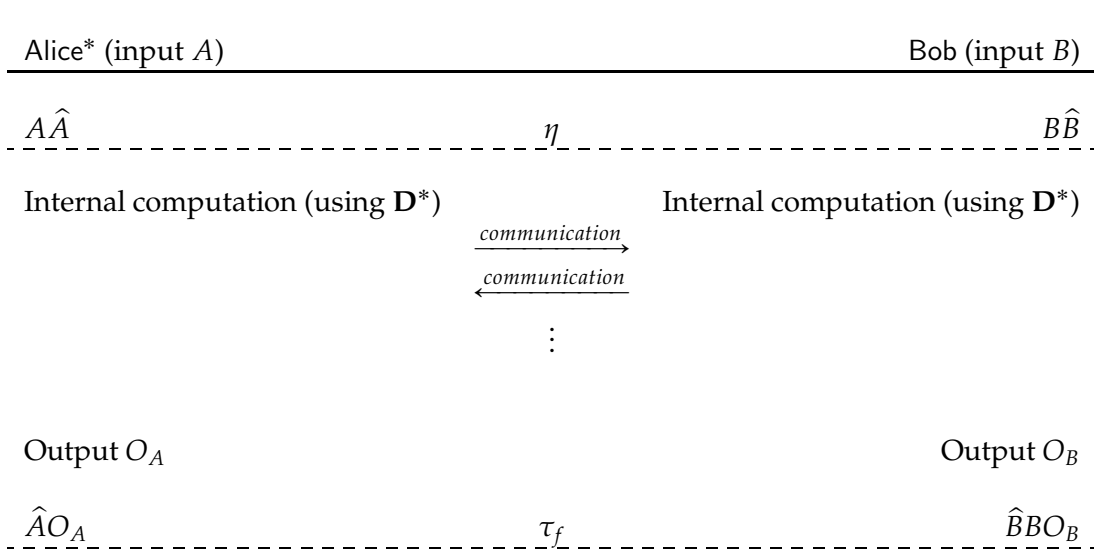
Alice* (input $A$) Bob (input $B$)

$A\hat{A}$ $\eta$ $B\hat{B}$

Internal computation (using $\mathbf{D}^*$) Internal computation (using $\mathbf{D}^*$)

$\xrightarrow{communication}$

$\xleftarrow{communication}$

$\vdots$

Output $O_A$ Output $O_B$

$\hat{A}O_A$ $\tau_f$ $\hat{B}BO_B$